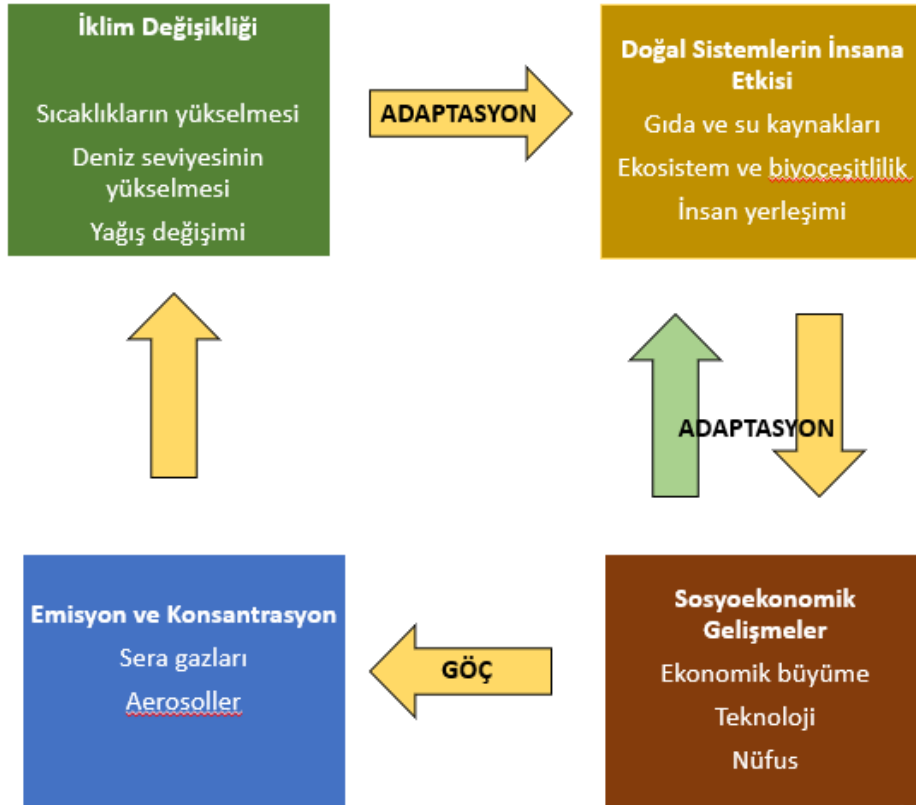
İklim Değişikliği

Sıcaklıkların yükselmesi

Deniz seviyesinin yükselmesi

Yağış değişimi

ADAPTASYON

Doğal Sistemlerin İnsana Etkisi

Gıda ve su kaynakları

Ekosistem ve biyoçeşitlilik

İnsan yerleşimi

ADAPTASYON

Sosyoekonomik Gelişmeler

Ekonomik büyüme

Teknoloji

Nüfus

GÖÇ

Emisyon ve Konsantrasyon

Sera gazları

Aerosoller